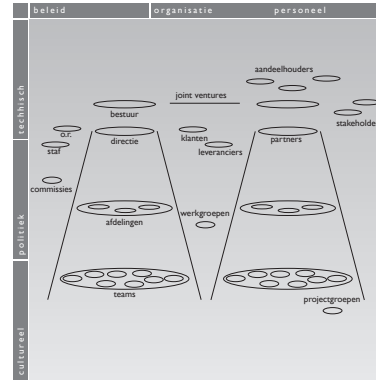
beleid organisatie personeel

technisch

politiek

cultureel

aandeelhouders

joint ventures

bestuur

o.r.

staf

stakeholde

directie

klanten

leveranciers

partners

commissies

werkgroepen

afdelingen

teams

projectgroepen